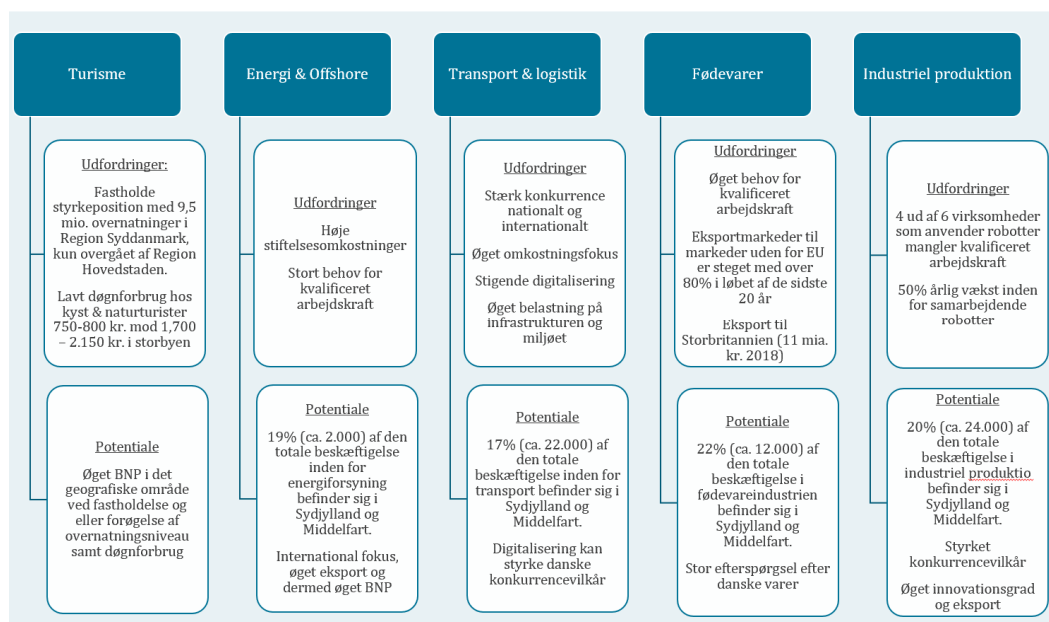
Turisme

Udfordringer:

Fastholde styrkeposition med 9,5 mio. overnatninger i Region Syddanmark, kun overgået af Region Hovedstaden.

Lavt døgnforbrug hos kyst & naturturister 750-800 kr. mod 1,700 – 2.150 kr. i storbyen

Potentiale

Øget BNP i det geografiske område ved fastholdelse og eller forøgelse af overnatningsniveau samt døgnforbrug

Energi & Offshore

Udfordringer

Høje stiftelsesomkostninger

Stort behov for kvalificeret arbejdskraft

Potentiale

19% (ca. 2.000) af den totale beskæftigelse inden for energiforsyning befinder sig i Sydjylland og Middelfart.

International fokus, øget eksport og dermed øget BNP

Transport & logistik

Udfordringer

Stærk konkurrence nationalt og internationalt

Øget omkostningsfokus

Stigende digitalisering

Øget belastning på infrastrukturen og miljøet

Potentiale

17% (ca. 22.000) af den totale beskæftigelse inden for transport befinder sig i Sydjylland og Middelfart.

Digitalisering kan styrke danske konkurrencevilkår

Fødevarer

Udfordringer

Øget behov for kvalificeret arbejdskraft

Eksportmarkeder til markeder uden for EU er steget med over 80% i løbet af de sidste 20 år

Eksport til Storbritannien (11 mia. kr. 2018)

Potentiale

22% (ca. 12.000) af den totale beskæftigelse i fødevareindustrien befinder sig i Sydjylland og Middelfart.

Stor efterspørgsel efter danske varer

Industriel produktion

Udfordringer

4 ud af 6 virksomheder som anvender robotter mangler kvalificeret arbejdskraft

50% årlig vækst inden for samarbejdende robotter

Potentiale

20% (ca. 24.000) af den totale beskæftigelse i industriel produktio befinder sig i Sydjylland og Middelfart.

Styrket konkurrencevilkår

Øget innovationsgrad og eksport